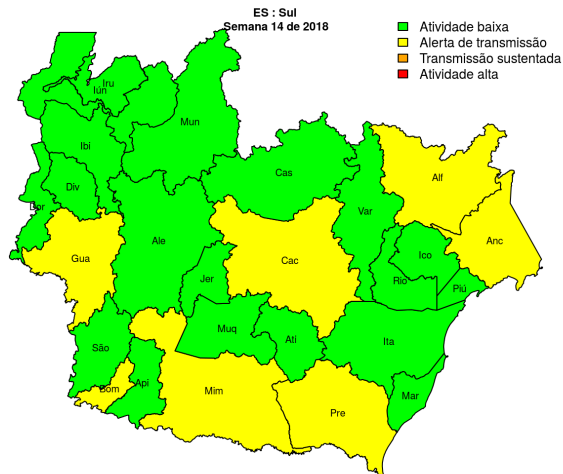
ES : Sul
Semana 14 de 2018

Atividade baixa
Alerta de transmissão
Transmissão sustentada
Atividade alta

Iru
Iun
Mun
Ibi
Div
Bor
Cas
Alf
Var
Gua
Ale
Cac
Anc
Ico
Jer
Rio
Piú
Muq
Ati
São
Ita
Bom
Api
Mim
Mar
Pre